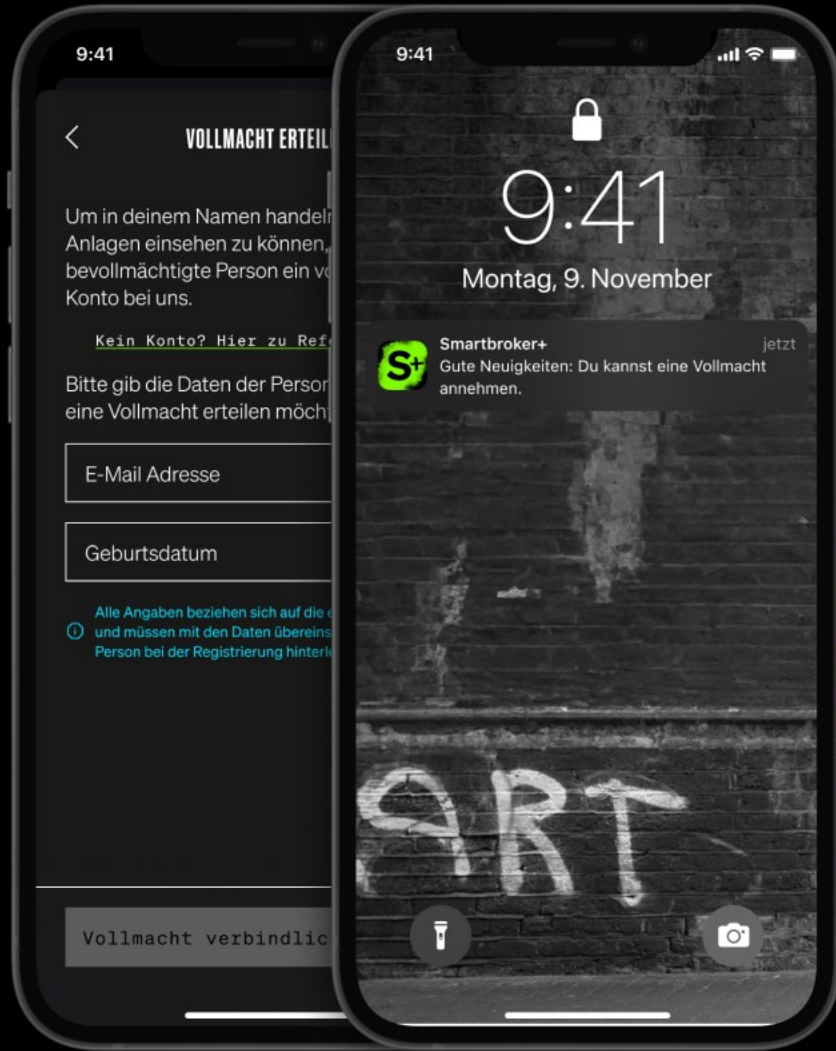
9:41

VOLLMACHT ERTEIL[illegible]

Um in deinem Namen handeln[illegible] Anlagen einsehen zu können,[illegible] bevollmächtigte Person ein v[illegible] Konto bei uns.

Kein Konto? Hier zu Ref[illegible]

Bitte gib die Daten der Person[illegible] eine Vollmacht erteilen möch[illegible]

E-Mail Adresse

Geburtsdatum

Alle Angaben beziehen sich auf die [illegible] und müssen mit den Daten übereins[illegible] Person bei der Registrierung hinterle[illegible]

Vollmacht verbindlic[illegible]

9:41

9:41

Montag, 9. November

Smartbroker+

jetzt

Gute Neuigkeiten: Du kannst eine Vollmacht annehmen.

S+

ART